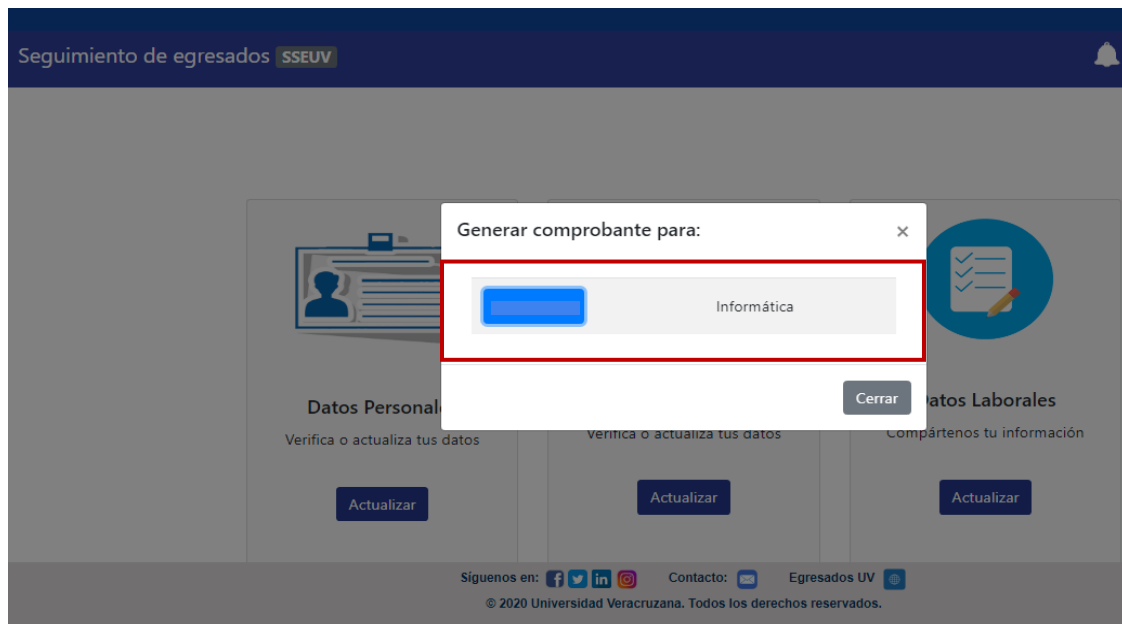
Seguimiento de egresados SSEUV

Generar comprobante para:

×

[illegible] Informática

Cerrar

Datos Personal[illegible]

Verifica o actualiza tus datos

Actualizar

Verifica o actualiza tus datos

Actualizar

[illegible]atos Laborales

Compártenos tu información

Actualizar

Siguenos en: Contacto: Egresados UV

© 2020 Universidad Veracruzana. Todos los derechos reservados.